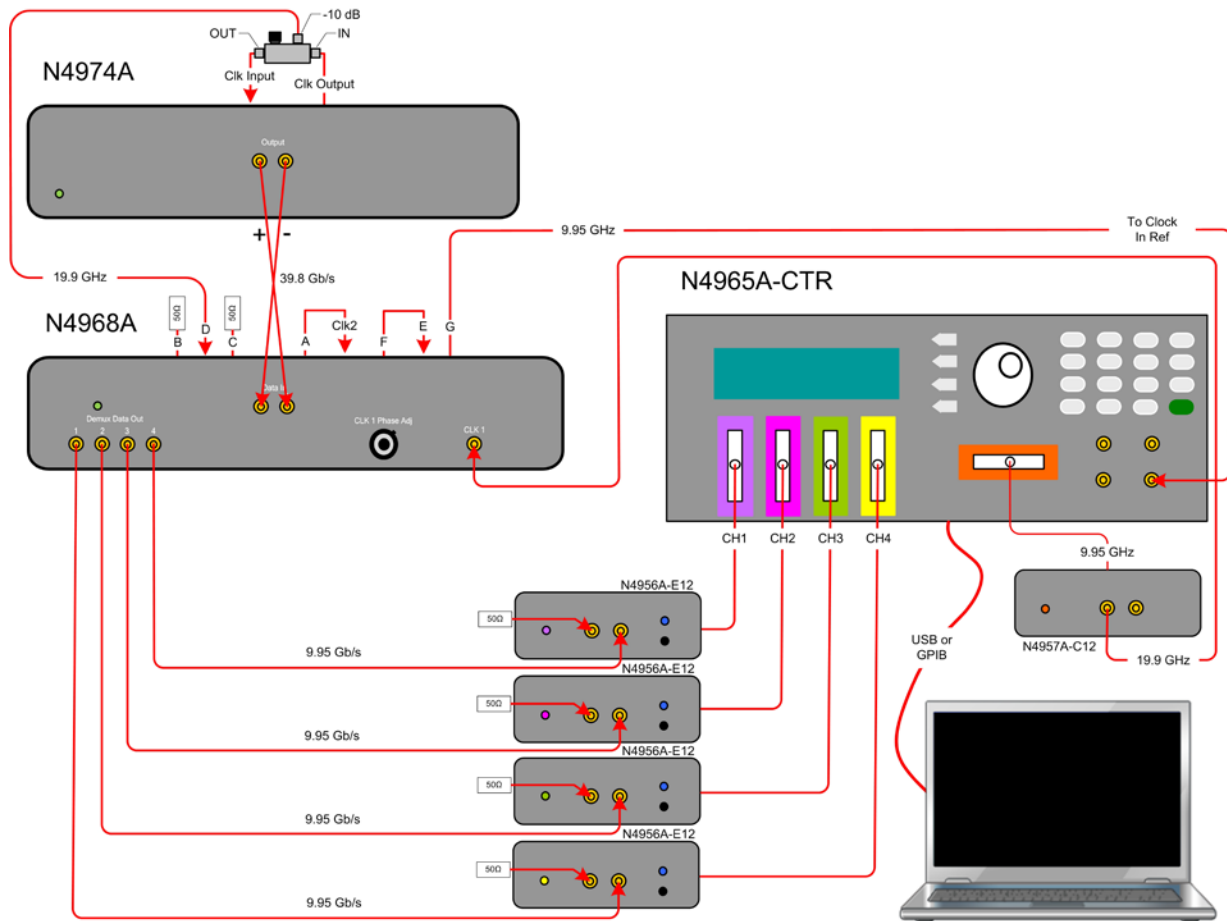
OUT
-10 dB
IN
N4974A
Clk Input
Clk Output
Output
+ -
9.95 GHz
To Clock In Ref
19.9 GHz
39.8 Gb/s
N4965A-CTR
N4968A
50Ω
50Ω
B D C A Clk2 F E G
Demux Data Out
1 2 3 4
Data In
CLK 1 Phase Adj
CLK 1
CH1 CH2 CH3 CH4
9.95 GHz
N4956A-E12
50Ω
9.95 Gb/s
N4956A-E12
50Ω
9.95 Gb/s
N4956A-E12
50Ω
9.95 Gb/s
N4956A-E12
50Ω
9.95 Gb/s
USB or GPIB
N4957A-C12
19.9 GHz